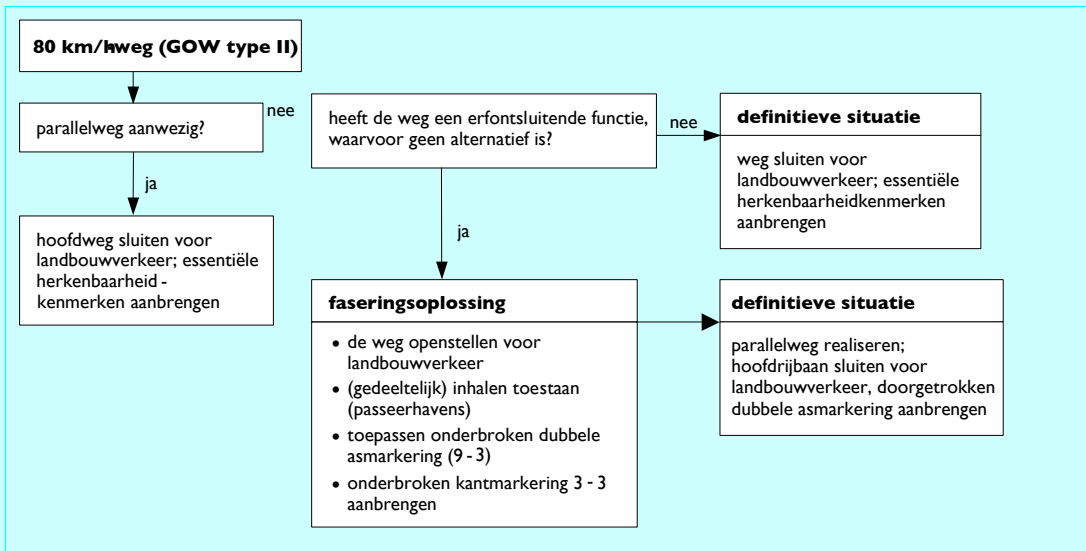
80 km/hweg (GOW type II)

parallelweg aanwezig?

nee

ja

hoofdweg sluiten voor landbouwverkeer; essentiële herkenbaarheid - kenmerken aanbrengen

heeft de weg een erfontsluitende functie, waarvoor geen alternatief is?

nee

ja

definitieve situatie

weg sluiten voor landbouwverkeer; essentiële herkenbaarheidkenmerken aanbrengen

faseringsoplossing

• de weg openstellen voor landbouwverkeer
• (gedeeltelijk) inhalen toestaan (passeerhavens)
• toepassen onderbroken dubbele asmarkering (9 - 3)
• onderbroken kantmarkering 3 - 3 aanbrengen

definitieve situatie

parallelweg realiseren; hoofdrijbaan sluiten voor landbouwverkeer, doorgetrokken dubbele asmarkering aanbrengen